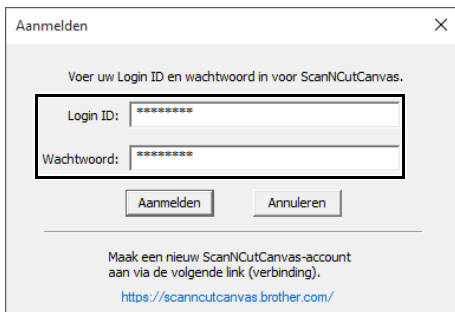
Aanmelden

X

Voer uw Login ID en wachtwoord in voor ScanNCutCanvas.

Login ID: ********

Wachtwoord: ********

Aanmelden

Annuleren

Maak een nieuw ScanNCutCanvas-account aan via de volgende link (verbinding).

https://scanncutcanvas.brother.com/